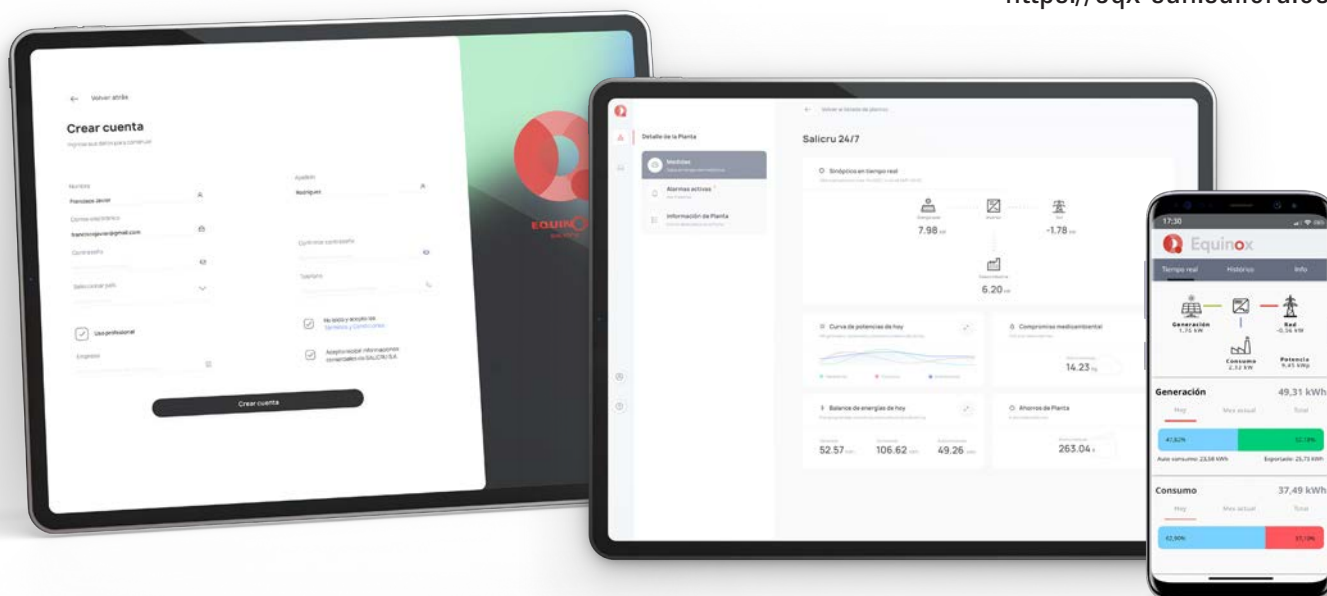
https://eqx-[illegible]

← Volver atrás

Crear cuenta

Nombre
Francisco Javier

Apellido
Rodríguez

Correo electrónico
franciscojavier@gmail.com

Contraseña

Confirmar contraseña

Seleccionar país

Teléfono

Uso profesional

Empresa

He leído y acepto los Términos y Condiciones

Acepto recibir informaciones comerciales de SALICRU S.A.

Crear cuenta

EQUINO

Detalle de la Planta

Medidas

Alarmas activas

Información de Planta

Salicru 24/7

Sinóptico en tiempo real

7.98

-1.78

6.20

Curva de potencias de hoy

Compromiso medioambiental

14.23

Balance de energías de hoy

Ahorros de Planta

52.57

106.62

49.26

263.04

17:30

Equinox

Tiempo real

Histórico

Info

Generación
1,76 kW

Red
-0,56 kW

Consumo
2,32 kW

Potencia
9,45 kWp

Generación

49,31 kWh

Hoy

Mes actual

Total

47,82%

52,18%

Auto consumo: 23,58 kWh

Exportado: 25,73 kWh

Consumo

37,49 kWh

Hoy

Mes actual

Total

62,90%

37,10%